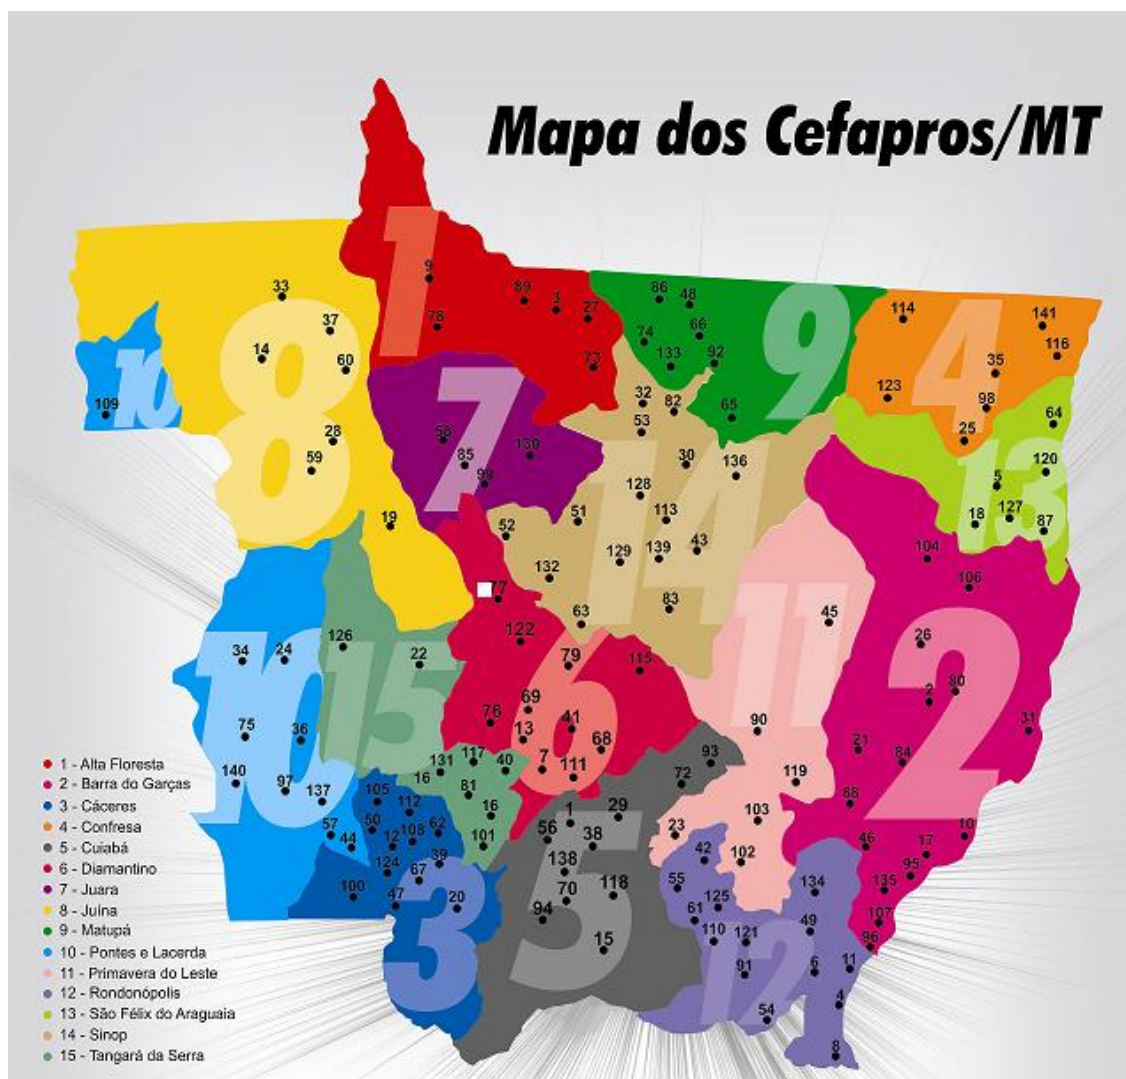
Mapa dos Cefapros/MT

1 - Alta Floresta
2 - Barra do Garças
3 - Cáceres
4 - Confresa
5 - Cuiabá
6 - Diamantino
7 - Juara
8 - Juína
9 - Matupá
10 - Pontes e Lacerda
11 - Primavera do Leste
12 - Rondonópolis
13 - São Félix do Araguaia
14 - Sinop
15 - Tangará da Serra

1 9 89 3 27 78 73
8 33 37 14 60 28 59 19
10 109
9 86 48 74 66 133 92 65
4 114 141 116 123 35 98 25
13 64 120 5 18 127 87
7 56 85 99 130
14 32 82 53 30 136 128 113 51 52 129 139 43 132 63 83
2 104 106 26 2 80 31 21 84 88 10 46 17 95 135 107 96
11 45 90 119 103 23 102
6 77 122 79 115 69 76 41 13 68 7 111
10 34 24 75 36 140 97 137
15 126 22 131 117 16 81 40 16 101
3 105 112 50 12 108 62 57 44 124 39 67 100 47 20
5 29 1 56 38 138 118 70 94 15 93 72
12 42 55 125 61 110 121 91 134 49 6 11 4 54 8